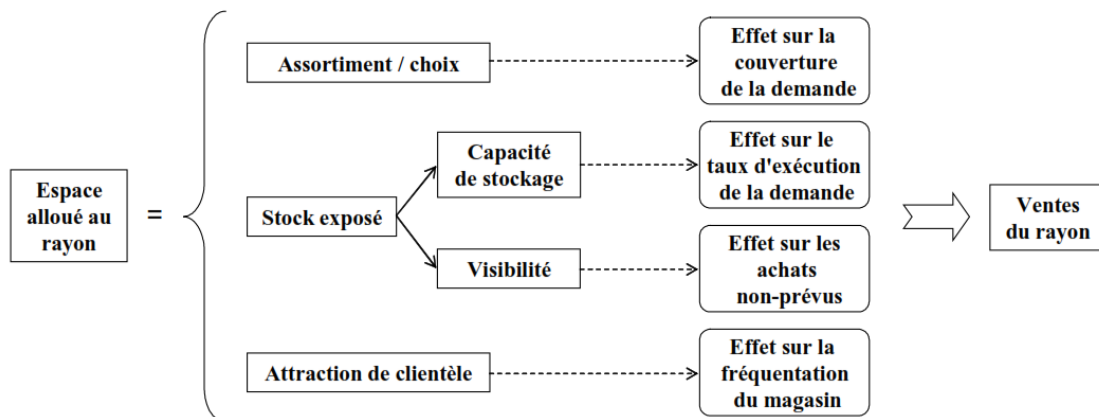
Espace alloué au rayon

=

Assortiment / choix

Effet sur la couverture de la demande

Stock exposé

Capacité de stockage

Effet sur le taux d'exécution de la demande

Visibilité

Effet sur les achats non-prévus

Attraction de clientèle

Effet sur la fréquentation du magasin

Ventes du rayon